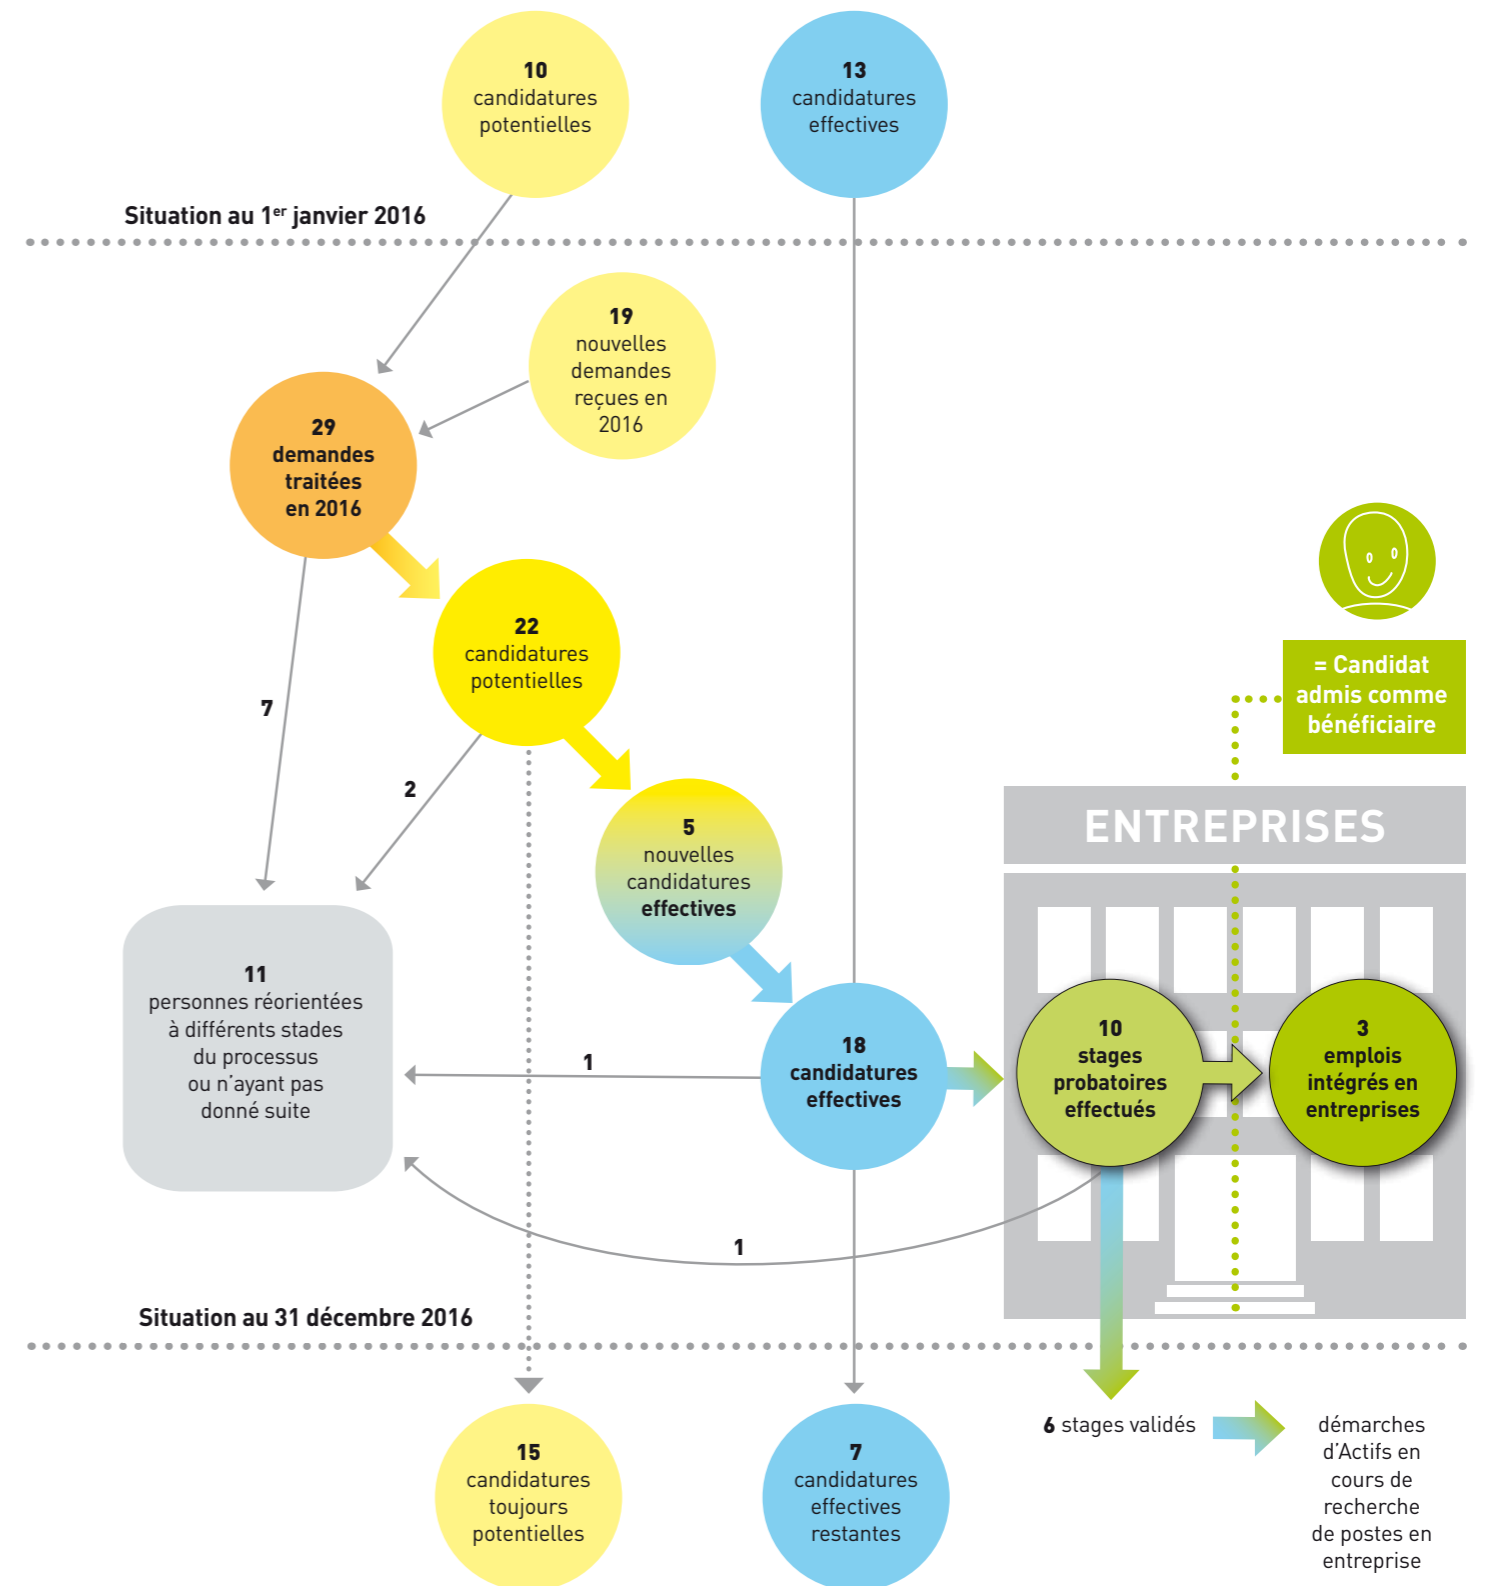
10 candidatures potentielles

13 candidatures effectives

Situation au 1$^{er}$ janvier 2016

19 nouvelles demandes reçues en 2016

29 demandes traitées en 2016

22 candidatures potentielles

7

2

5 nouvelles candidatures effectives

= Candidat admis comme bénéficiaire

ENTREPRISES

11 personnes réorientées à différents stades du processus ou n'ayant pas donné suite

1

18 candidatures effectives

10 stages probatoires effectués

3 emplois intégrés en entreprises

1

Situation au 31 décembre 2016

6 stages validés

démarches d'Actifs en cours de recherche de postes en entreprise

15 candidatures toujours potentielles

7 candidatures effectives restantes